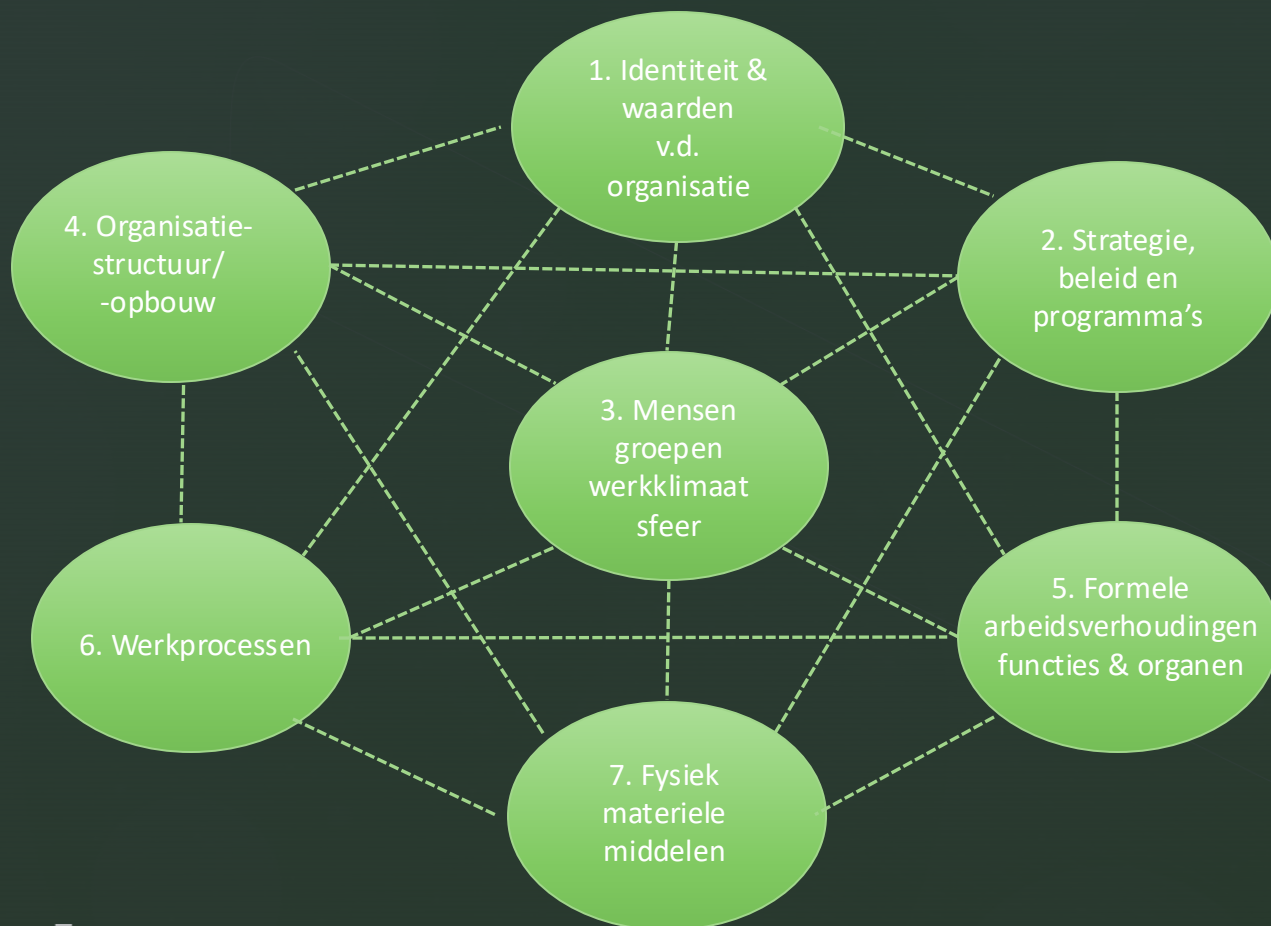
1. Identiteit & waarden v.d. organisatie

4. Organisatie-structuur/ -opbouw

2. Strategie, beleid en programma's

3. Mensen groepen werkklimaat sfeer

6. Werkprocessen

5. Formele arbeidsverhoudingen functies & organen

7. Fysiek materiele middelen